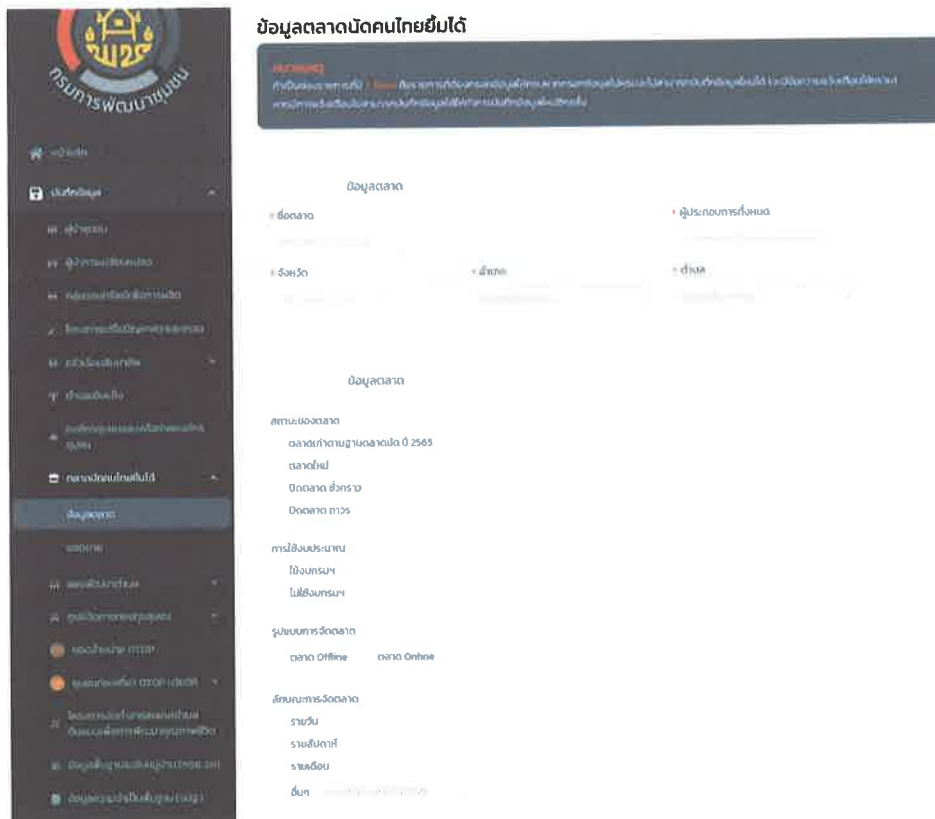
กรมการพัฒนาชุมชน

ข้อมูลตลาดนัดคนไทยยิ้มได้

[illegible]

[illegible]

หน้าหลัก

บันทึกข้อมูล

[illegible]

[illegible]

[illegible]

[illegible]

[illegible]

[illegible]

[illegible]

ตลาดนัดคนไทยยิ้มได้

ข้อมูลตลาด

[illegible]

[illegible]

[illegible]

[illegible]

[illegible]

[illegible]

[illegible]

ข้อมูลตลาด

* ชื่อตลาด

* ผู้ประกอบการทั้งหมด

* จังหวัด

* อำเภอ

* ตำบล

ข้อมูลตลาด

สถานะของตลาด

ตลาดเก่าตามฐานตลาดนัด ปี 2565

ตลาดใหม่

ปิดตลาด ชั่วคราว

ปิดตลาด ถาวร

การใช้งบประมาณ

ใช้งบกรมฯ

ไม่ใช้งบกรมฯ

รูปแบบการจัดตลาด

ตลาด Offline ตลาด Online

ลักษณะการจัดตลาด

รายวัน

รายสัปดาห์

รายเดือน

อื่นๆ